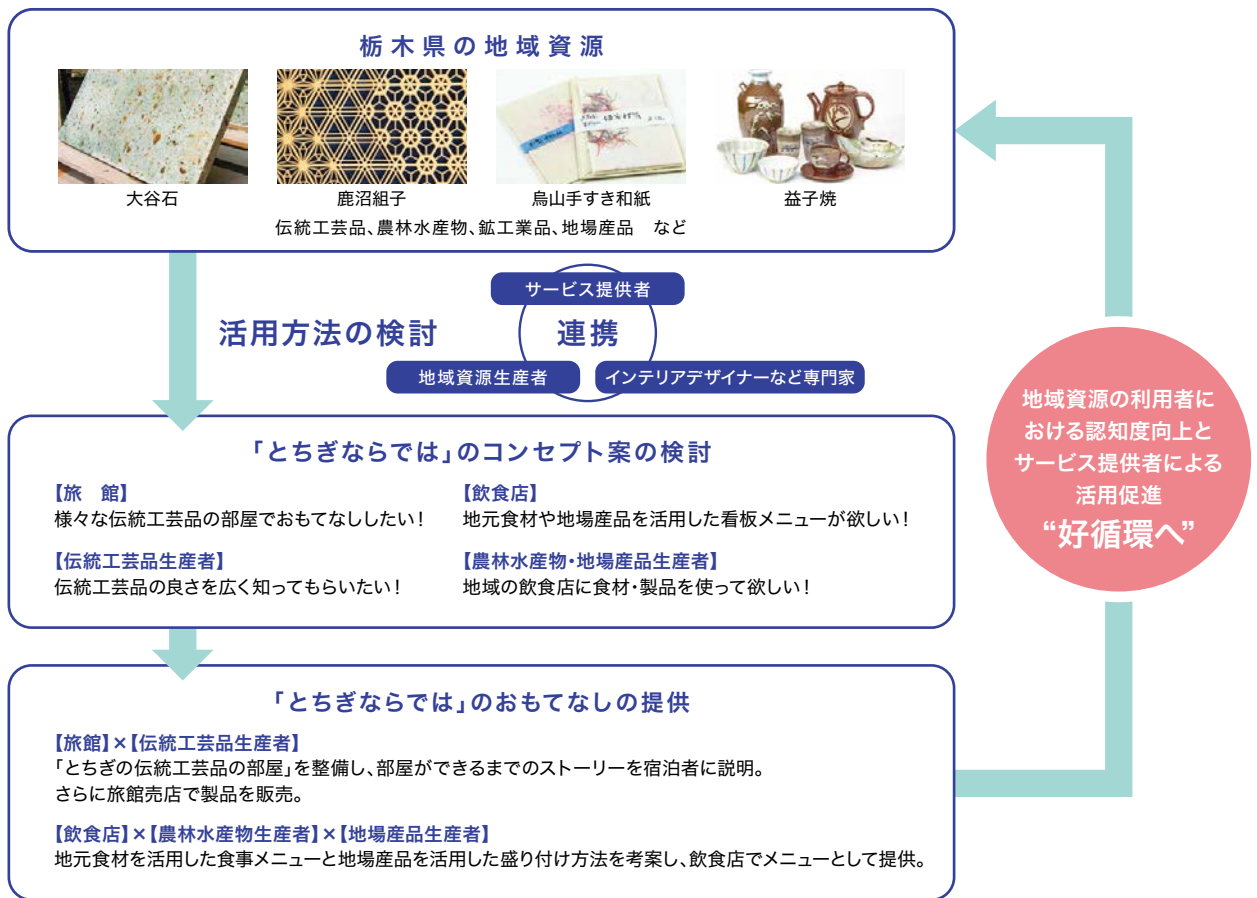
栃木県の地域資源

大谷石

鹿沼組子

烏山手すき和紙

益子焼

伝統工芸品、農林水産物、鉱工業品、地場産品　など

活用方法の検討

サービス提供者

連携

地域資源生産者

インテリアデザイナーなど専門家

「とちぎならでは」のコンセプト案の検討

【旅　館】
様々な伝統工芸品の部屋でおもてなししたい！

【飲食店】
地元食材や地場産品を活用した看板メニューが欲しい！

【伝統工芸品生産者】
伝統工芸品の良さを広く知ってもらいたい！

【農林水産物・地場産品生産者】
地域の飲食店に食材・製品を使って欲しい！

「とちぎならでは」のおもてなしの提供

【旅館】×【伝統工芸品生産者】
「とちぎの伝統工芸品の部屋」を整備し、部屋ができるまでのストーリーを宿泊者に説明。
さらに旅館売店で製品を販売。

【飲食店】×【農林水産物生産者】×【地場産品生産者】
地元食材を活用した食事メニューと地場産品を活用した盛り付け方法を考案し、飲食店でメニューとして提供。

地域資源の利用者における認知度向上とサービス提供者による活用促進
“好循環へ”